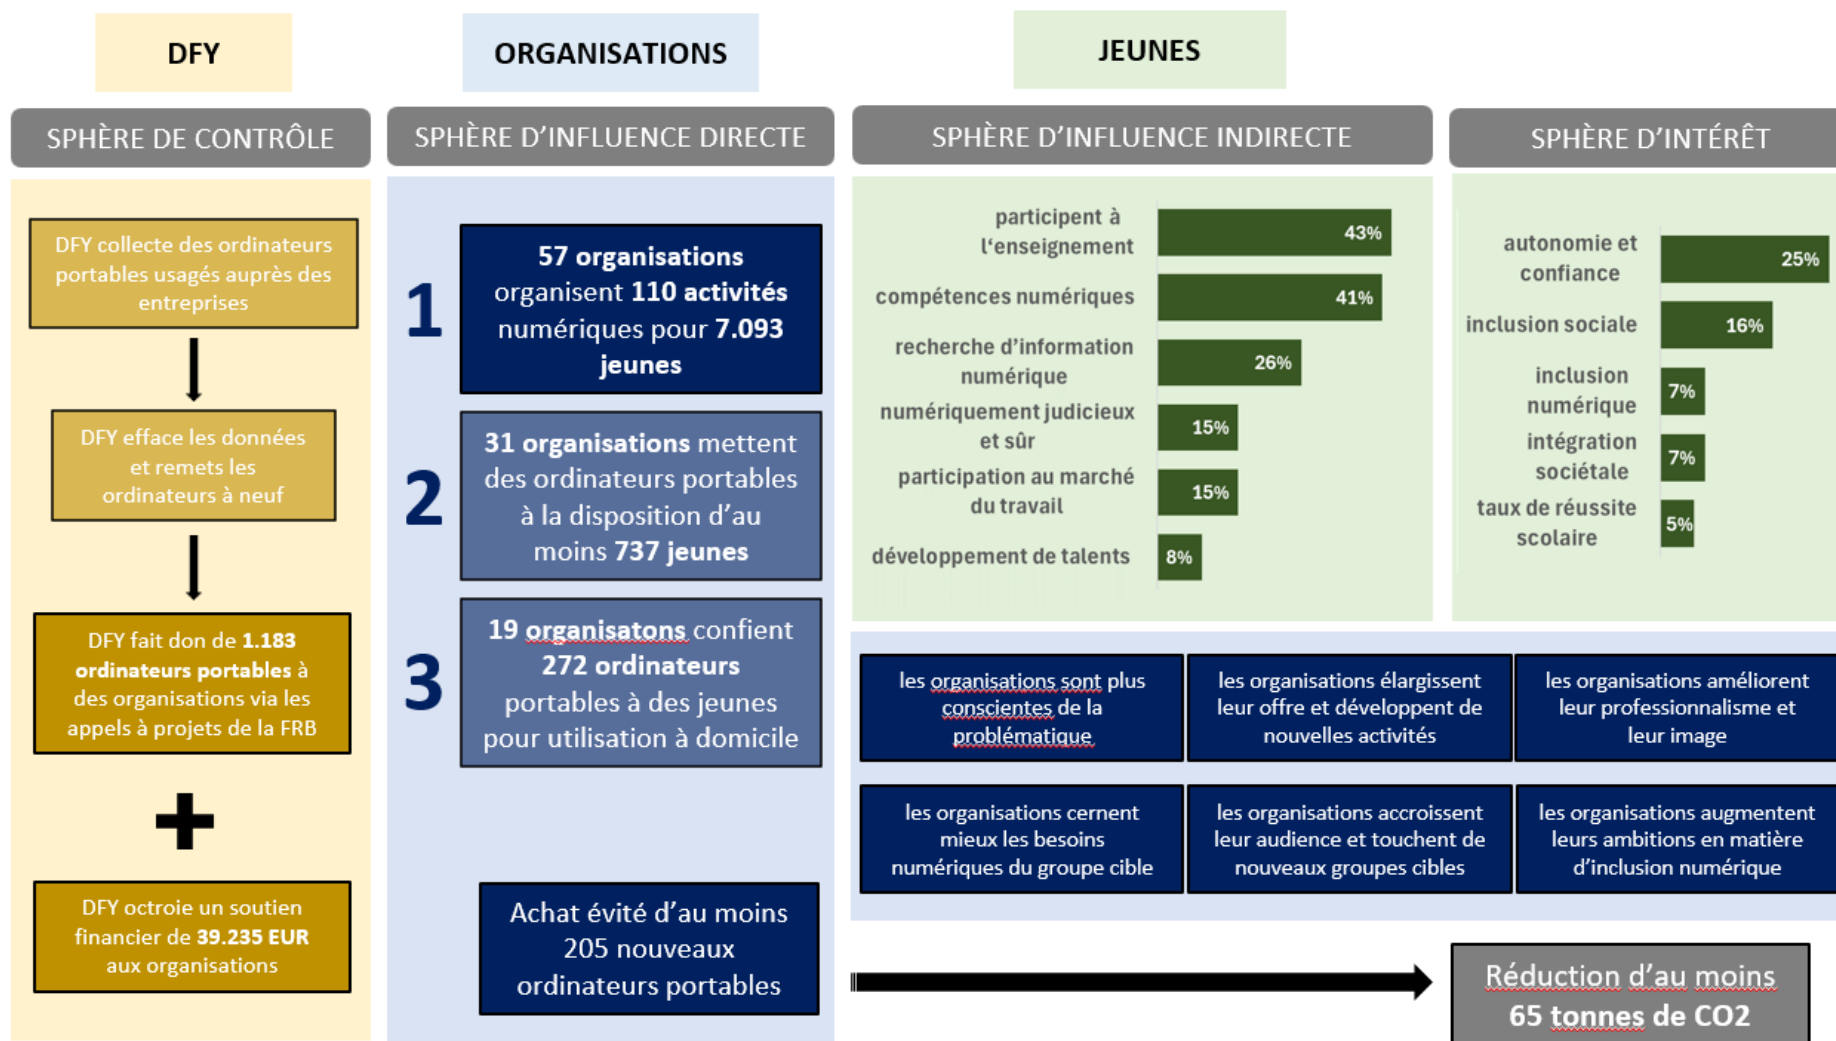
DFY

ORGANISATIONS

JEUNES

SPHÈRE DE CONTRÔLE

SPHÈRE D'INFLUENCE DIRECTE

SPHÈRE D'INFLUENCE INDIRECTE

SPHÈRE D'INTÉRÊT

DFY collecte des ordinateurs portables usagés auprès des entreprises

DFY efface les données et remets les ordinateurs à neuf

DFY fait don de 1.183 ordinateurs portables à des organisations via les appels à projets de la FRB

DFY octroie un soutien financier de 39.235 EUR aux organisations

1

57 organisations organisent 110 activités numériques pour 7.093 jeunes

2

31 organisations mettent des ordinateurs portables à la disposition d'au moins 737 jeunes

3

19 organisatons confient 272 ordinateurs portables à des jeunes pour utilisation à domicile

Achat évité d'au moins 205 nouveaux ordinateurs portables

participent à l'enseignement 43%
compétences numériques 41%
recherche d'information numérique 26%
numériquement judicieux et sûr 15%
participation au marché du travail 15%
développement de talents 8%

autonomie et confiance 25%
inclusion sociale 16%
inclusion numérique 7%
intégration sociétale 7%
taux de réussite scolaire 5%

les organisations sont plus conscientes de la problématique

les organisations élargissent leur offre et développent de nouvelles activités

les organisations améliorent leur professionnalisme et leur image

les organisations cernent mieux les besoins numériques du groupe cible

les organisations accroissent leur audience et touchent de nouveaux groupes cibles

les organisations augmentent leurs ambitions en matière d'inclusion numérique

Réduction d'au moins 65 tonnes de CO2